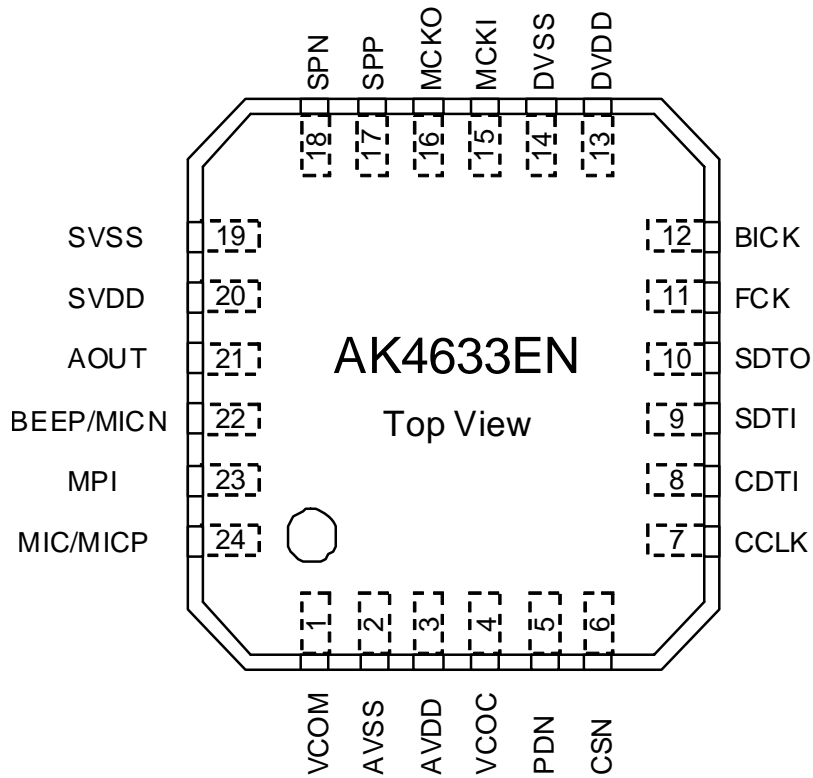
SPN SPP MCKO MCKI DVSS DVDD
18 17 16 15 14 13

SVSS 19
SVDD 20
AOUT 21
BEEP/MICN 22
MPI 23
MIC/MICP 24

12 BICK
11 FCK
10 SDTO
9 SDTI
8 CDTI
7 CCLK

AK4633EN

Top View

1 2 3 4 5 6
VCOM AVSS AVDD VCOC PDN CSN